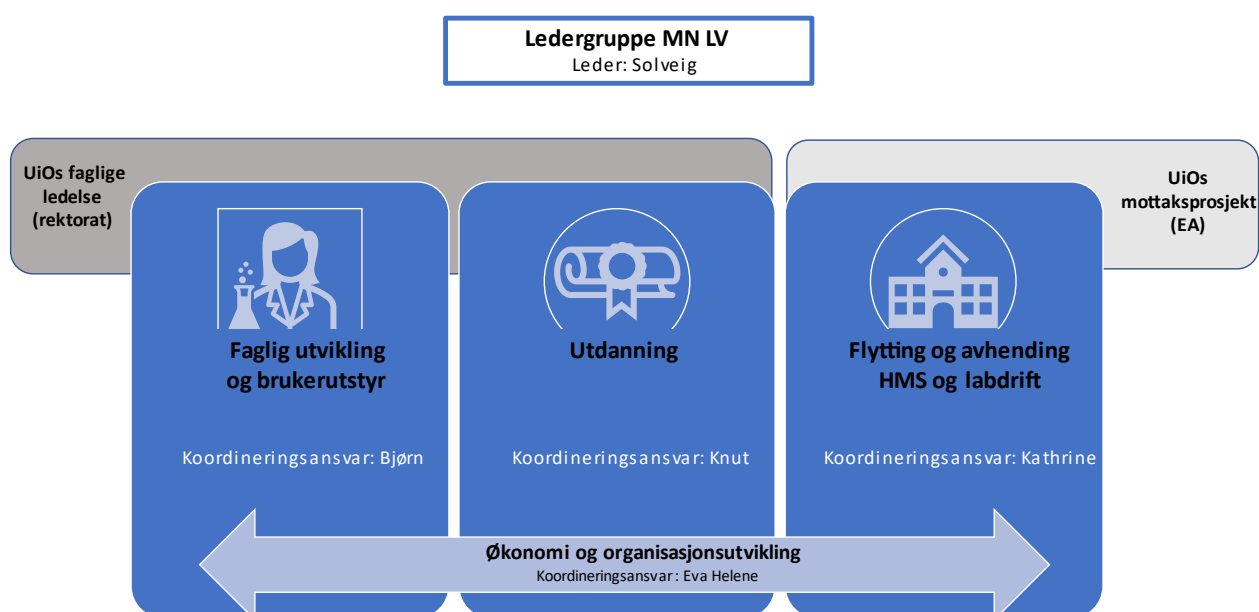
Ledergruppe MN LV
Leder: Solveig

UiOs faglige ledelse (rektorat)

UiOs mottaksprosjekt (EA)

Faglig utvikling og brukerutstyr

Koordineringsansvar: Bjørn

Utdanning

Koordineringsansvar: Knut

Flytting og avhending HMS og labdrift

Koordineringsansvar: Kathrine

Økonomi og organisasjonsutvikling
Koordineringsansvar: Eva Helene